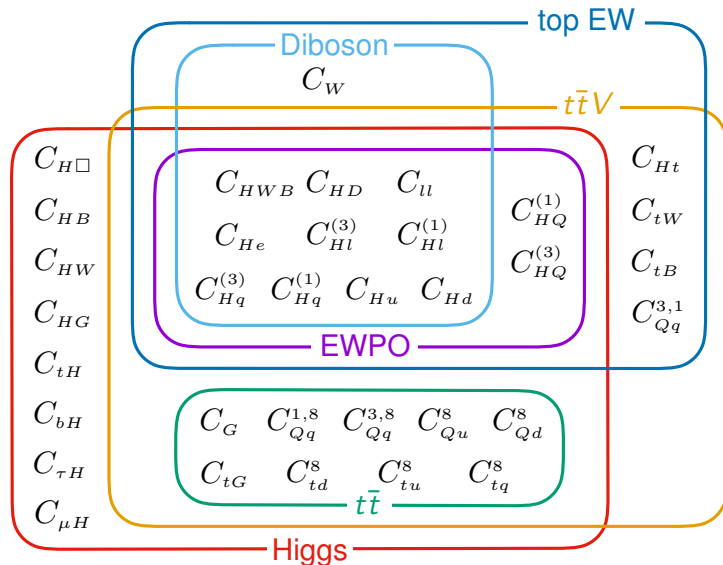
top EW

Diboson

$C_W$

$t\bar{t}V$

$C_{H\Box}$

$C_{HB}$

$C_{HW}$

$C_{HG}$

$C_{tH}$

$C_{bH}$

$C_{\tau H}$

$C_{\mu H}$

$C_{HWB}$ $C_{HD}$ $C_{ll}$

$C_{He}$ $C_{Hl}^{(3)}$ $C_{Hl}^{(1)}$

$C_{Hq}^{(3)}$ $C_{Hq}^{(1)}$ $C_{Hu}$ $C_{Hd}$

$C_{HQ}^{(1)}$

$C_{HQ}^{(3)}$

$C_{Ht}$

$C_{tW}$

$C_{tB}$

$C_{Qq}^{3,1}$

EWPO

$C_G$ $C_{Qq}^{1,8}$ $C_{Qq}^{3,8}$ $C_{Qu}^{8}$ $C_{Qd}^{8}$

$C_{tG}$ $C_{td}^{8}$ $C_{tu}^{8}$ $C_{tq}^{8}$

$t\bar{t}$

Higgs